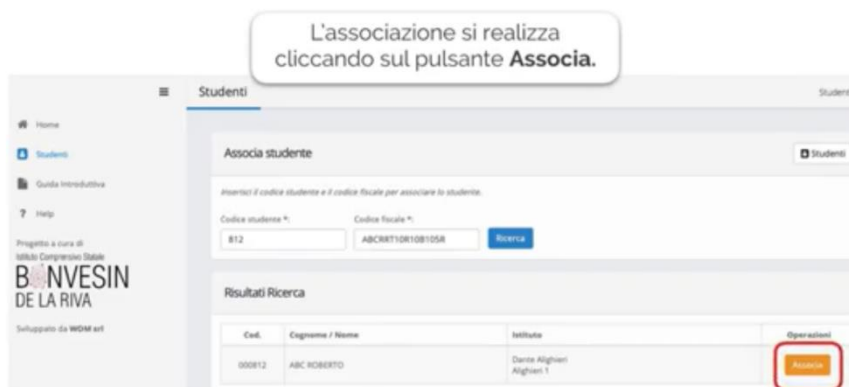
L'associazione si realizza cliccando sul pulsante **Associa.**

Studenti

Studenti

Home

Studenti

Guida Introduttiva

Help

Progetto a cura di Istituto Comprensivo Statale

BONVESIN DE LA RIVA

Sviluppato da WOM srl

Associa studente

Studenti

Inserisci il codice studente e il codice fiscale per associare lo studente.

Codice studente *:

812

Codice fiscale *:

ABCRRT10R10B105R

Ricerca

Risultati Ricerca

| Cod. | Cognome / Nome | Istituto | Operazioni |
|---|---|---|---|
| 000812 | ABC ROBERTO | Dante Alighieri Alighieri 1 | Associa |